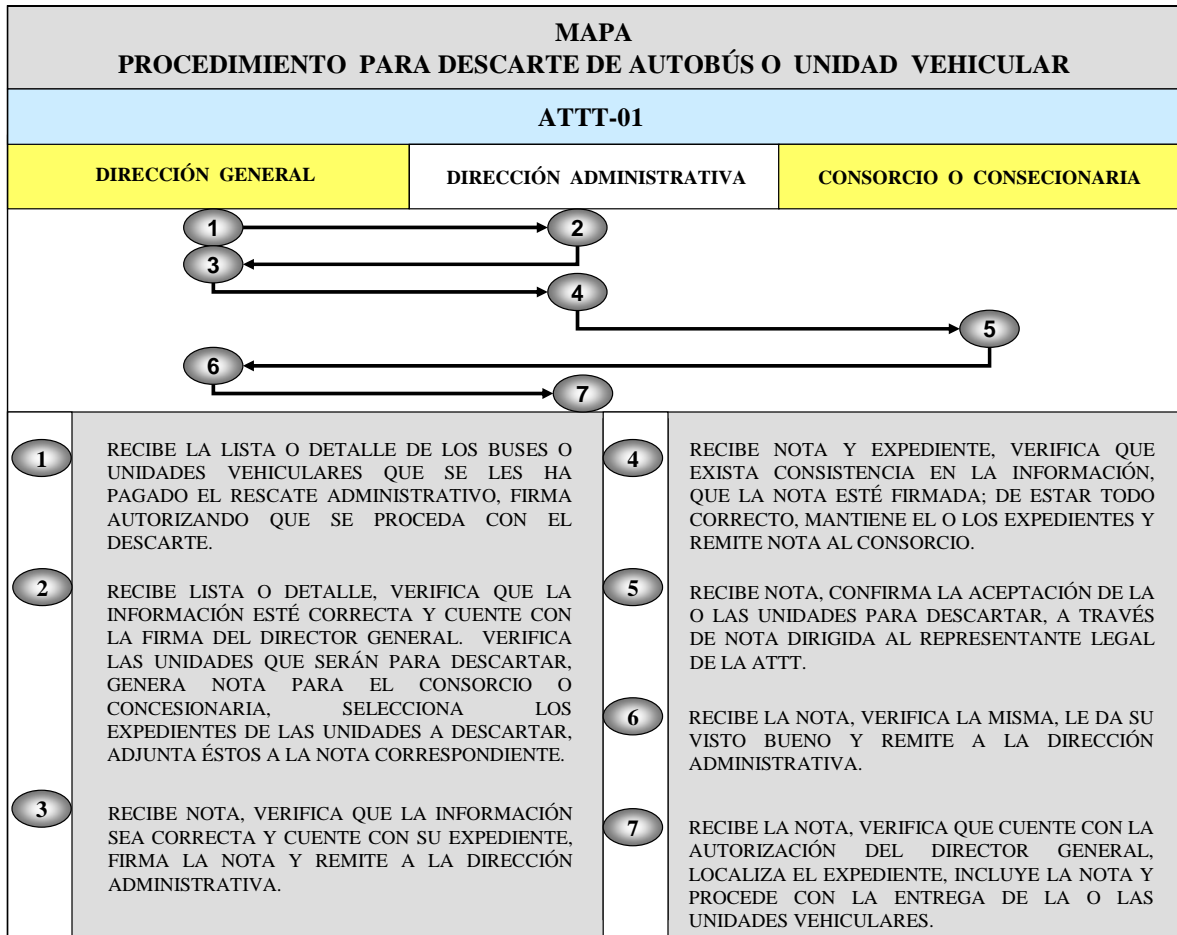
MAPA
PROCEDIMIENTO PARA DESCARTE DE AUTOBÚS O UNIDAD VEHICULAR

ATTT-01

DIRECCIÓN GENERAL

DIRECCIÓN ADMINISTRATIVA

CONSORCIO O CONSECIONARIA

1
2
3
4
5
6
7

1 RECIBE LA LISTA O DETALLE DE LOS BUSES O UNIDADES VEHICULARES QUE SE LES HA PAGADO EL RESCATE ADMINISTRATIVO, FIRMA AUTORIZANDO QUE SE PROCEDA CON EL DESCARTE.

2 RECIBE LISTA O DETALLE, VERIFICA QUE LA INFORMACIÓN ESTÉ CORRECTA Y CUENTE CON LA FIRMA DEL DIRECTOR GENERAL. VERIFICA LAS UNIDADES QUE SERÁN PARA DESCARTAR, GENERA NOTA PARA EL CONSORCIO O CONCESIONARIA, SELECCIONA LOS EXPEDIENTES DE LAS UNIDADES A DESCARTAR, ADJUNTA ÉSTOS A LA NOTA CORRESPONDIENTE.

3 RECIBE NOTA, VERIFICA QUE LA INFORMACIÓN SEA CORRECTA Y CUENTE CON SU EXPEDIENTE, FIRMA LA NOTA Y REMITE A LA DIRECCIÓN ADMINISTRATIVA.

4 RECIBE NOTA Y EXPEDIENTE, VERIFICA QUE EXISTA CONSISTENCIA EN LA INFORMACIÓN, QUE LA NOTA ESTÉ FIRMADA; DE ESTAR TODO CORRECTO, MANTIENE EL O LOS EXPEDIENTES Y REMITE NOTA AL CONSORCIO.

5 RECIBE NOTA, CONFIRMA LA ACEPTACIÓN DE LA O LAS UNIDADES PARA DESCARTAR, A TRAVÉS DE NOTA DIRIGIDA AL REPRESENTANTE LEGAL DE LA ATTT.

6 RECIBE LA NOTA, VERIFICA LA MISMA, LE DA SU VISTO BUENO Y REMITE A LA DIRECCIÓN ADMINISTRATIVA.

7 RECIBE LA NOTA, VERIFICA QUE CUENTE CON LA AUTORIZACIÓN DEL DIRECTOR GENERAL, LOCALIZA EL EXPEDIENTE, INCLUYE LA NOTA Y PROCEDE CON LA ENTREGA DE LA O LAS UNIDADES VEHICULARES.